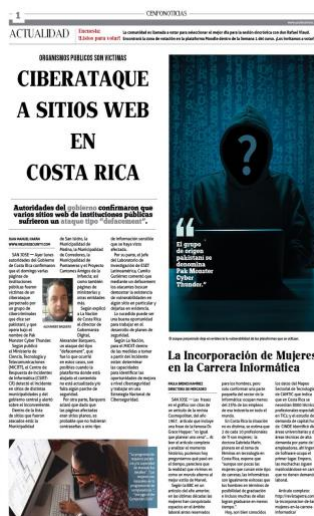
1 ACTUALIDAD

ORGANISMOS PÚBLICOS SON VÍCTIMAS

CIBERATAQUE A SITIOS WEB EN COSTA RICA

Autoridades del gobierno confirmaron que varios sitios web de instituciones públicas sufrieron un ataque tipo "defacement".

El grupo de origen pakistaní se denomina Pak Monster Cyber Thunder.

La Incorporación de Mujeres en la Carrera Informática

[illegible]